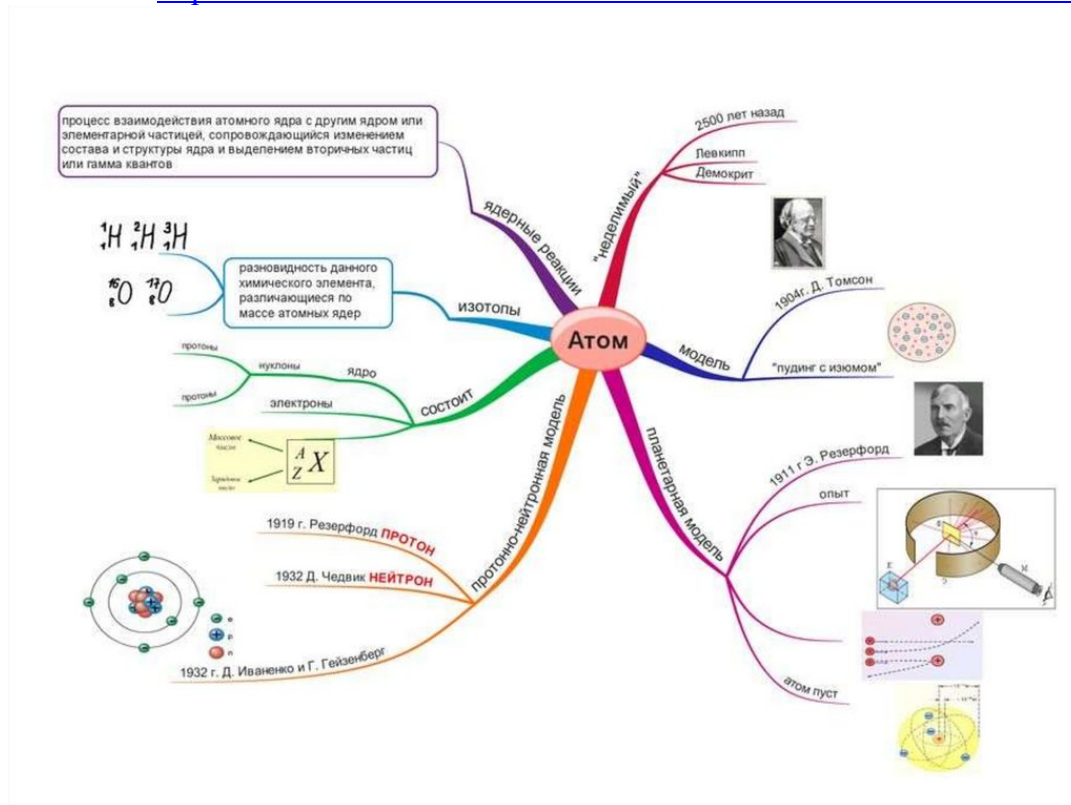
Атом

процесс взаимодействия атомного ядра с другим ядром или элементарной частицей, сопровождающийся изменением состава и структуры ядра и выделением вторичных частиц или гамма квантов

ядерные реакции

"неделимый"

2500 лет назад

Левкипп

Демокрит

$^1_1H$ $^2_1H$ $^3_1H$

$^{16}_8O$ $^{17}_8O$

разновидность данного химического элемента, различающиеся по массе атомных ядер

изотопы

модель

1904г. Д. Томсон

"пудинг с изюмом"

протоны

нуклоны

ядро

протоны

электроны

состоит

Массовое число

Зарядовое число

$^A_ZX$

протонно-нейтронная модель

планетарная модель

1911 г Э. Резерфорд

опыт

1919 г. Резерфорд ПРОТОН

1932 Д. Чедвик НЕЙТРОН

1932 г. Д. Иваненко и Г. Гейзенберг

e

p

n

атом пуст